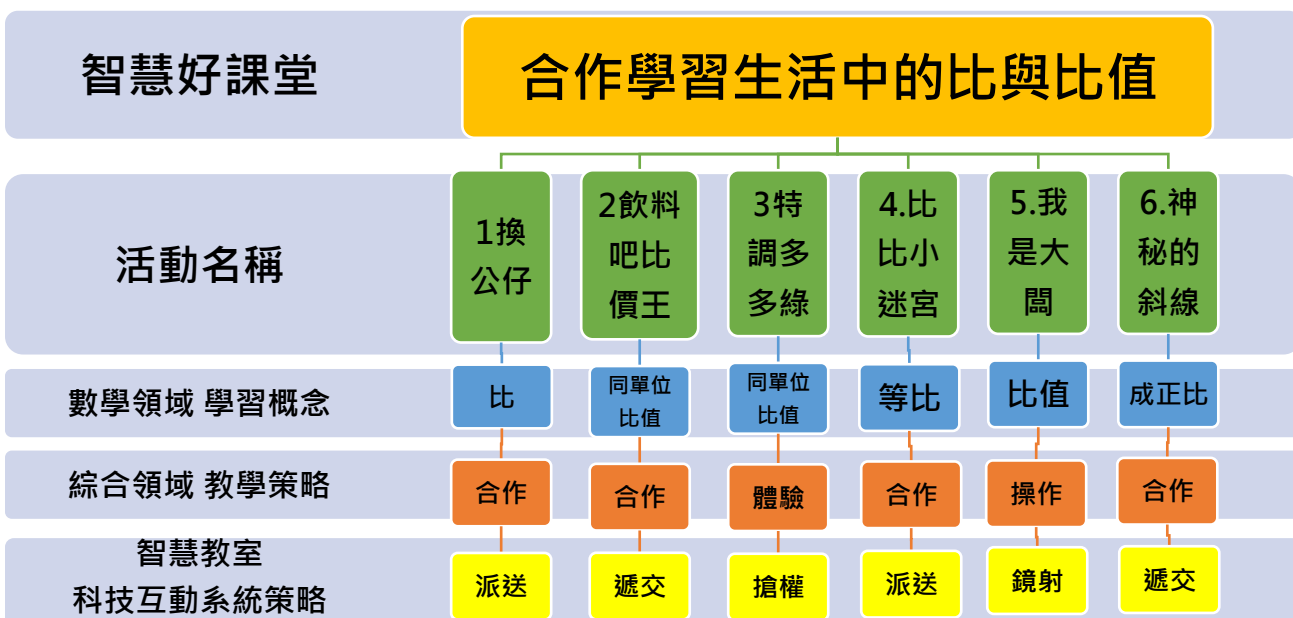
智慧好課堂

合作學習生活中的比與比值

| 活動名稱 | 1換公仔 | 2飲料吧比價王 | 3特調多多綠 | 4.比比小迷宮 | 5.我是大閪 | 6.神秘的斜線 |
|---|---|---|---|---|---|---|
| 數學領域 學習概念 | 比 | 同單位比值 | 同單位比值 | 等比 | 比值 | 成正比 |
| 綜合領域 教學策略 | 合作 | 合作 | 體驗 | 合作 | 操作 | 合作 |
| 智慧教室 科技互動系統策略 | 派送 | 遞交 | 搶權 | 派送 | 鏡射 | 遞交 |